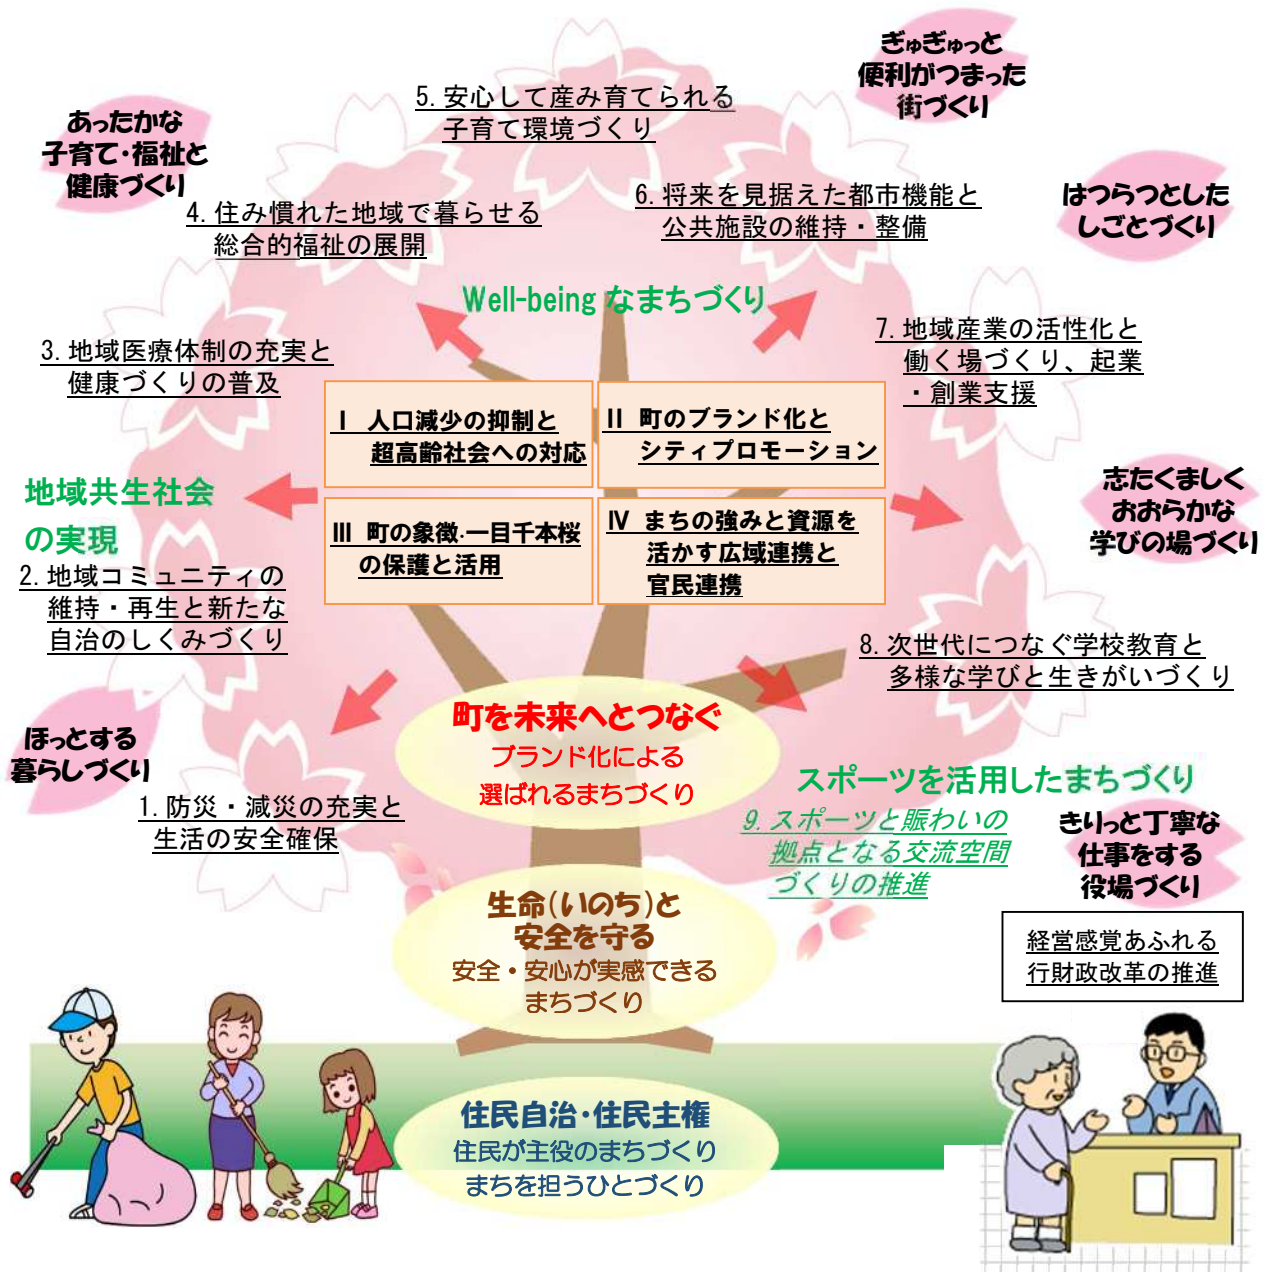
ぎゅぎゅっと
便利がつまった
街づくり

5. 安心して産み育てられる
子育て環境づくり

あったかな
子育て・福祉と
健康づくり

6. 将来を見据えた都市機能と
公共施設の維持・整備

はつらつとした
しごとづくり

4. 住み慣れた地域で暮らせる
総合的福祉の展開

Well-being なまちづくり

7. 地域産業の活性化と
働く場づくり、起業
・創業支援

3. 地域医療体制の充実と
健康づくりの普及

Ⅰ 人口減少の抑制と
超高齢社会への対応

Ⅱ 町のブランド化と
シティプロモーション

Ⅲ 町の象徴 一目千本桜
の保護と活用

Ⅳ まちの強みと資源を
活かす広域連携と
官民連携

地域共生社会
の実現

志たくましく
おおらかな
学びの場づくり

2. 地域コミュニティの
維持・再生と新たな
自治のしくみづくり

8. 次世代につなぐ学校教育と
多様な学びと生きがいづくり

町を未来へとつなぐ
ブランド化による
選ばれるまちづくり

ほっとする
暮らしづくり

スポーツを活用したまちづくり

9. スポーツと賑わいの
拠点となる交流空間
づくりの推進

1. 防災・減災の充実と
生活の安全確保

きりっと丁寧な
仕事をする
役場づくり

生命(いのち)と
安全を守る
安全・安心が実感できる
まちづくり

経営感覚あふれる
行財政改革の推進

住民自治・住民主権
住民が主役のまちづくり
まちを担うひとづくり